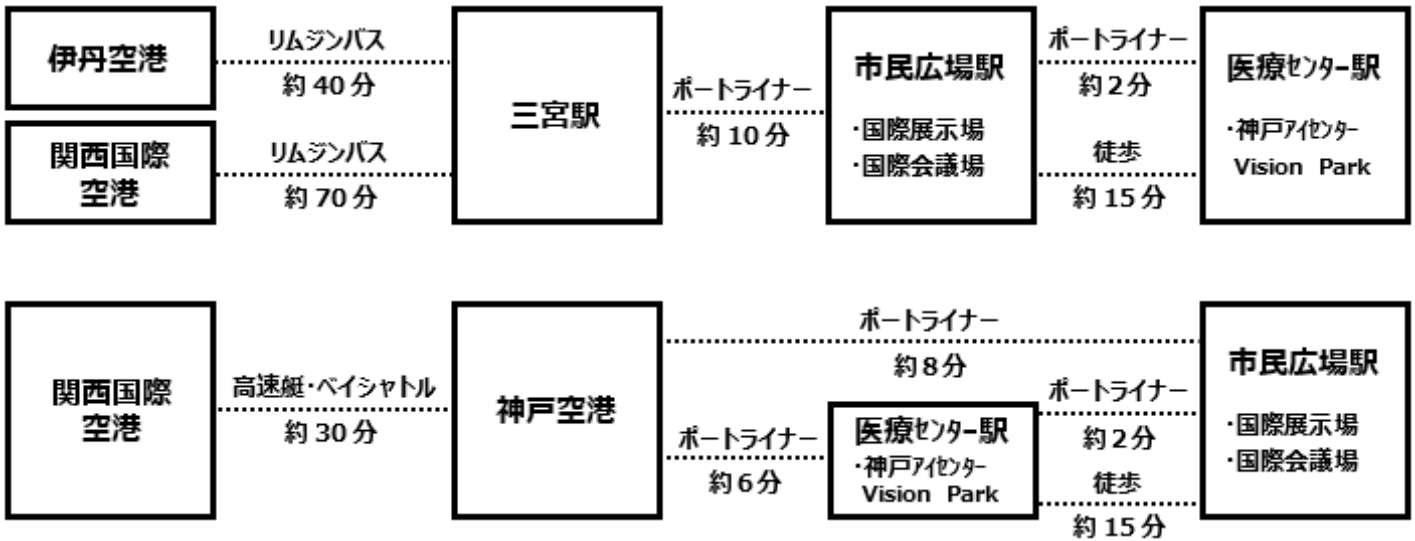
伊丹空港

リムジンバス
約 40 分

関西国際空港

リムジンバス
約 70 分

三宮駅

ポートライナー
約 10 分

市民広場駅
・国際展示場
・国際会議場

ポートライナー
約 2 分

徒歩
約 15 分

医療センター駅
・神戸アイセンター
Vision Park

関西国際空港

高速艇・ベイシャトル
約 30 分

神戸空港

ポートライナー
約 8 分

ポートライナー
約 6 分

医療センター駅
・神戸アイセンター
Vision Park

ポートライナー
約 2 分

徒歩
約 15 分

市民広場駅
・国際展示場
・国際会議場